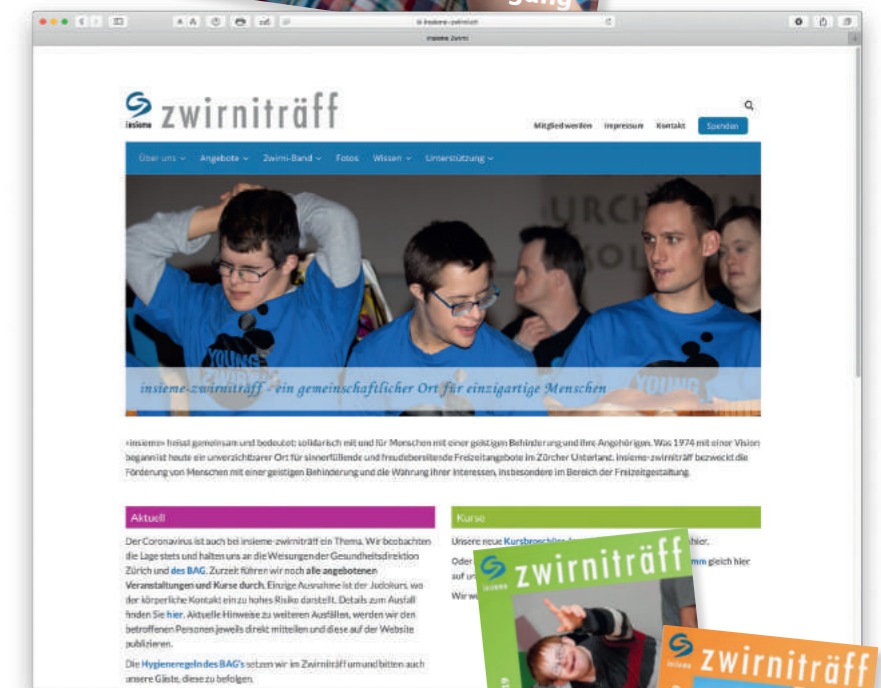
gung

insieme-zwirnitraeff.ch

insieme Zwirni

insieme zwirniträff

Mitglied werden Impressum Kontakt Spenden

Über uns Angebote Zwirni-Band Fotos Wissen Unterstützung

insieme-zwirniträff – ein gemeinschaftlicher Ort für einzigartige Menschen

«insieme» heisst gemeinsam und bedeutet: solidarisch mit und für Menschen mit einer geistigen Behinderung und ihre Angehörigen. Was 1974 mit einer Vision begann ist heute ein unverzichtbarer Ort für sinnerfüllende und freudebereitende Freizeitangebote im Zürcher Unterland. insieme-zwirniträff bezweckt die Förderung von Menschen mit einer geistigen Behinderung und die Wahrung ihrer Interessen, insbesondere im Bereich der Freizeitgestaltung.

Aktuell

Der Coronavirus ist auch bei insieme-zwirniträff ein Thema. Wir beobachten die Lage stets und halten uns an die Weisungen der Gesundheitsdirektion Zürich und des BAG. Zurzeit führen wir noch alle angebotenen Veranstaltungen und Kurse durch. Einzige Ausnahme ist der Judokurs, wo der körperliche Kontakt ein zu hohes Risiko darstellt. Details zum Ausfall finden Sie hier. Aktuelle Hinweise zu weiteren Ausfällen, werden wir den betroffenen Personen jeweils direkt mitteilen und diese auf der Website publizieren.

Die Hygieneregeln des BAG's setzen wir im Zwirniträff um und bitten auch unsere Gäste, diese zu befolgen.

Kurse

Unsere neue Kursbroschüre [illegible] hier.

Oder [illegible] mm gleich hier auf u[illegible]

Wir w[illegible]

insieme zwirniträff

insieme zwirniträff